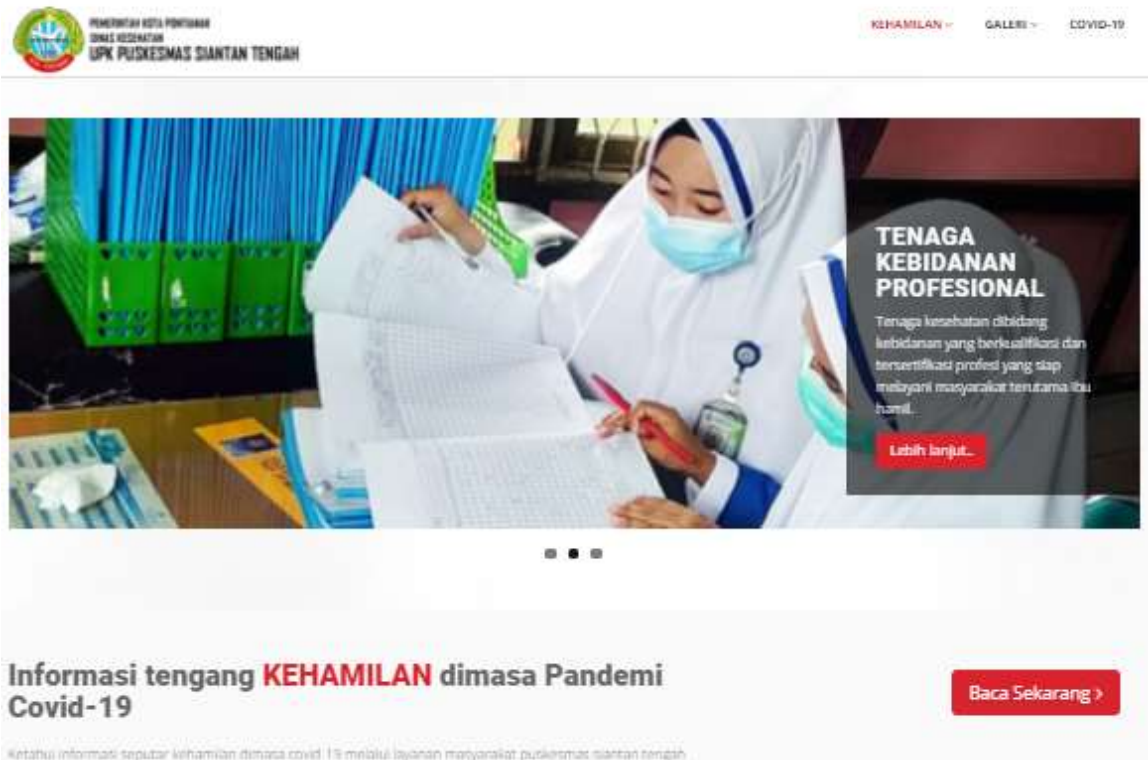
PEMERINTAH KOTA PONTIANAK
DINAS KESEHATAN
UPK PUSKESMAS SIANTAN TENGAH

KEHAMILAN
GALERI
COVID-19

TENAGA KEBIDANAN PROFESIONAL

Tenaga kesehatan dibidang kebidanan yang berkualifikasi dan tersertifikasi profesi yang siap melayani masyarakat terutama ibu hamil.

Lebih lanjut..

Informasi tengang KEHAMILAN dimasa Pandemi Covid-19

Baca Sekarang ›

Ketahui informasi seputar kehamilan dimasa covid 19 melalui layanan masyarakat puskesmas siantan tengah